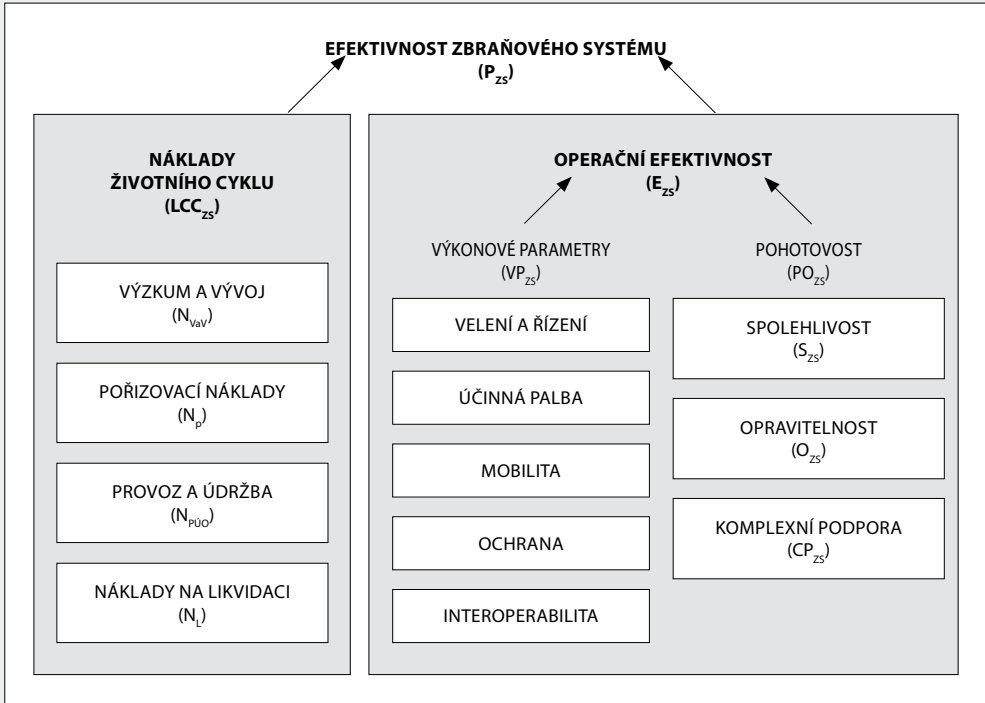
EFEKTIVNOST ZBRAŇOVÉHO SYSTÉMU
($P_{ZS}$)

NÁKLADY ŽIVOTNÍHO CYKLU
($LCC_{ZS}$)

VÝZKUM A VÝVOJ
($N_{VaV}$)

POŘIZOVACÍ NÁKLADY
($N_{P}$)

PROVOZ A ÚDRŽBA
($N_{PÚO}$)

NÁKLADY NA LIKVIDACI
($N_{L}$)

OPERAČNÍ EFEKTIVNOST
($E_{ZS}$)

VÝKONOVÉ PARAMETRY
($VP_{ZS}$)

VELENÍ A ŘÍZENÍ

ÚČINNÁ PALBA

MOBILITA

OCHRANA

INTEROPERABILITA

POHOTOVOST
($PO_{ZS}$)

SPOLEHLIVOST
($S_{ZS}$)

OPRAVITELNOST
($O_{ZS}$)

KOMPLEXNÍ PODPORA
($CP_{ZS}$)